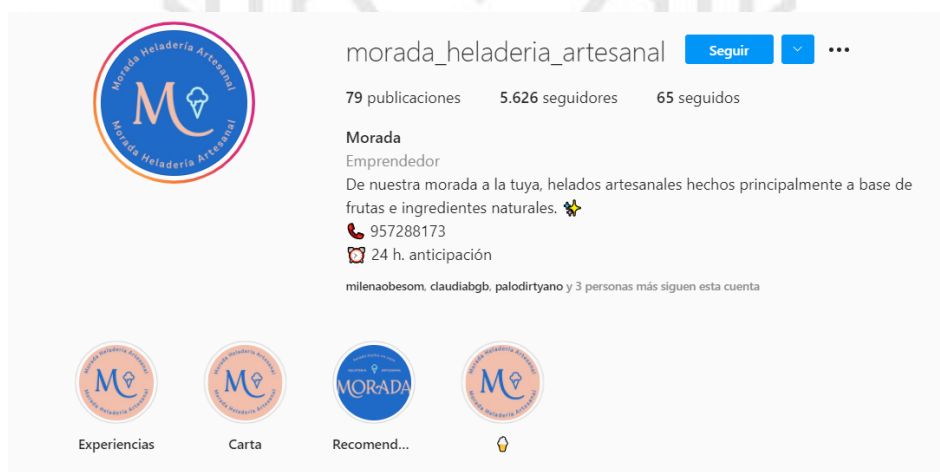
Morada Heladería Artesanal
M
Morada Heladería Artesanal

morada_heladeria_artesanal
Seguir
...

79 publicaciones 5.626 seguidores 65 seguidos

Morada
Emprendedor
De nuestra morada a la tuya, helados artesanales hechos principalmente a base de frutas e ingredientes naturales. ✨
📞 957288173
⏰ 24 h. anticipación

milenaobesom, claudiabgb, palodirtyano y 3 personas más siguen esta cuenta

Experiencias
Carta
MORADA
Recomend...
🍦